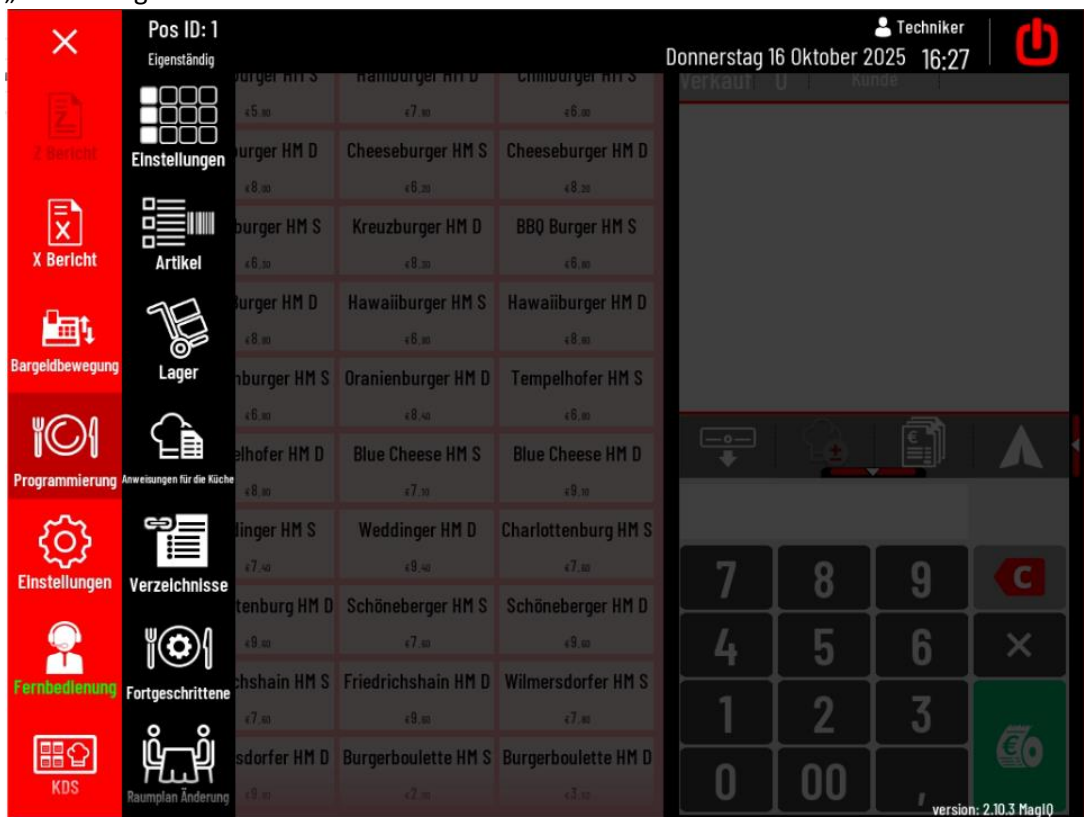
Pos ID: 1
Eigenständig

Techniker

Donnerstag 16 Oktober 2025 16:27

Z Bericht
X Bericht
Bargeldbewegung
Programmierung
Einstellungen
Fernbedienung
KDS

Einstellungen
Artikel
Lager
Anweisungen für die Küche
Verzeichnisse
Fortgeschrittene
Raumplan Änderung

| urger HM S | Hamburger HM D | Chiliburger HM S |
|---|---|---|
| €5.80 | €7.80 | €6.00 |
| urger HM D | Cheeseburger HM S | Cheeseburger HM D |
| €8.80 | €6.20 | €8.20 |
| burger HM S | Kreuzburger HM D | BBQ Burger HM S |
| €6.30 | €8.30 | €6.80 |
| urger HM D | Hawaiiburger HM S | Hawaiiburger HM D |
| €8.80 | €6.80 | €8.80 |
| nburger HM S | Oranienburger HM D | Tempelhofer HM S |
| €6.40 | €8.40 | €6.90 |
| elhofer HM D | Blue Cheese HM S | Blue Cheese HM D |
| €8.90 | €7.10 | €9.10 |
| dinger HM S | Weddinger HM D | Charlottenburg HM S |
| €7.40 | €9.40 | €7.60 |
| tenburg HM D | Schöneberger HM S | Schöneberger HM D |
| €9.60 | €7.60 | €9.60 |
| chshain HM S | Friedrichshain HM D | Wilmersdorfer HM S |
| €7.80 | €9.80 | €7.80 |
| sdorfer HM D | Burgerboulette HM S | Burgerboulette HM D |
| €9.80 | €2.30 | €3.10 |

Verkauf 0 Kunde

7 8 9 C
4 5 6 ×
1 2 3
0 00 ,

version: 2.10.3 MagIQ